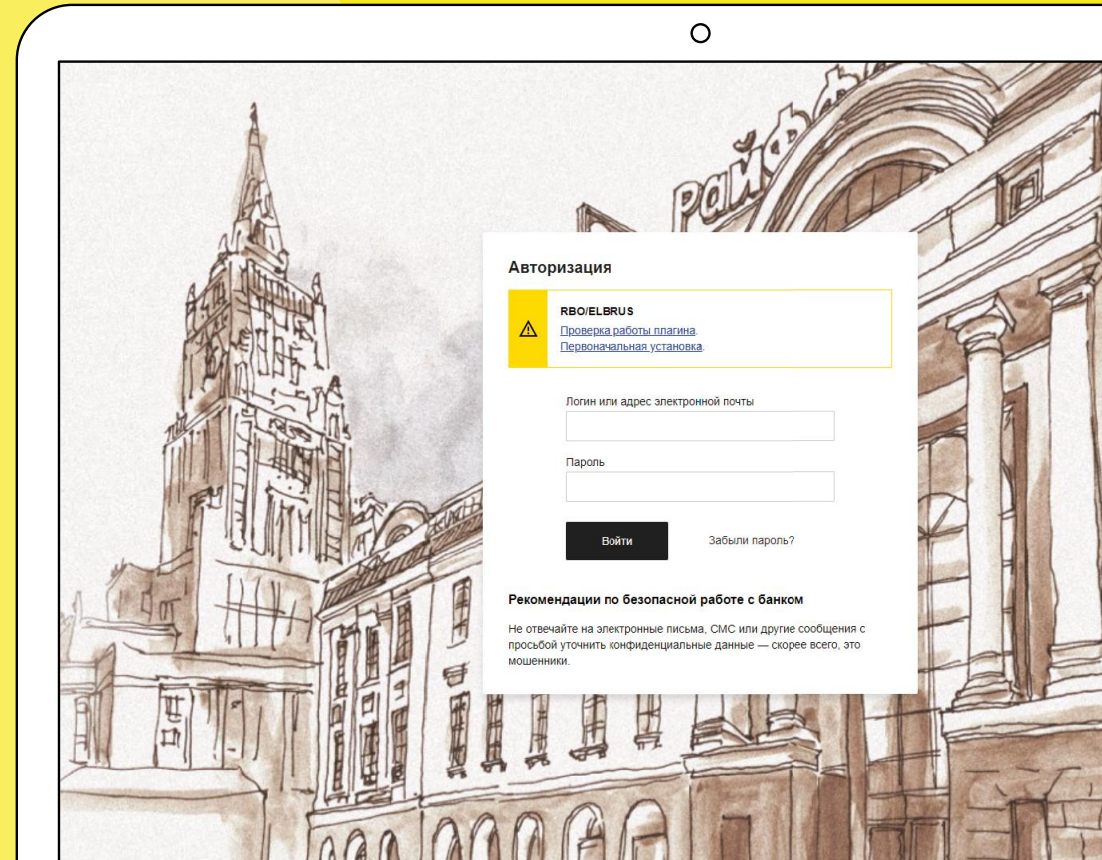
Райф

Авторизация

RBO/ELBRUS
Проверка работы плагина.
Первоначальная установка.

Логин или адрес электронной почты

Пароль

Войти

Забыли пароль?

Рекомендации по безопасной работе с банком

Не отвечайте на электронные письма, СМС или другие сообщения с просьбой уточнить конфиденциальные данные — скорее всего, это мошенники.